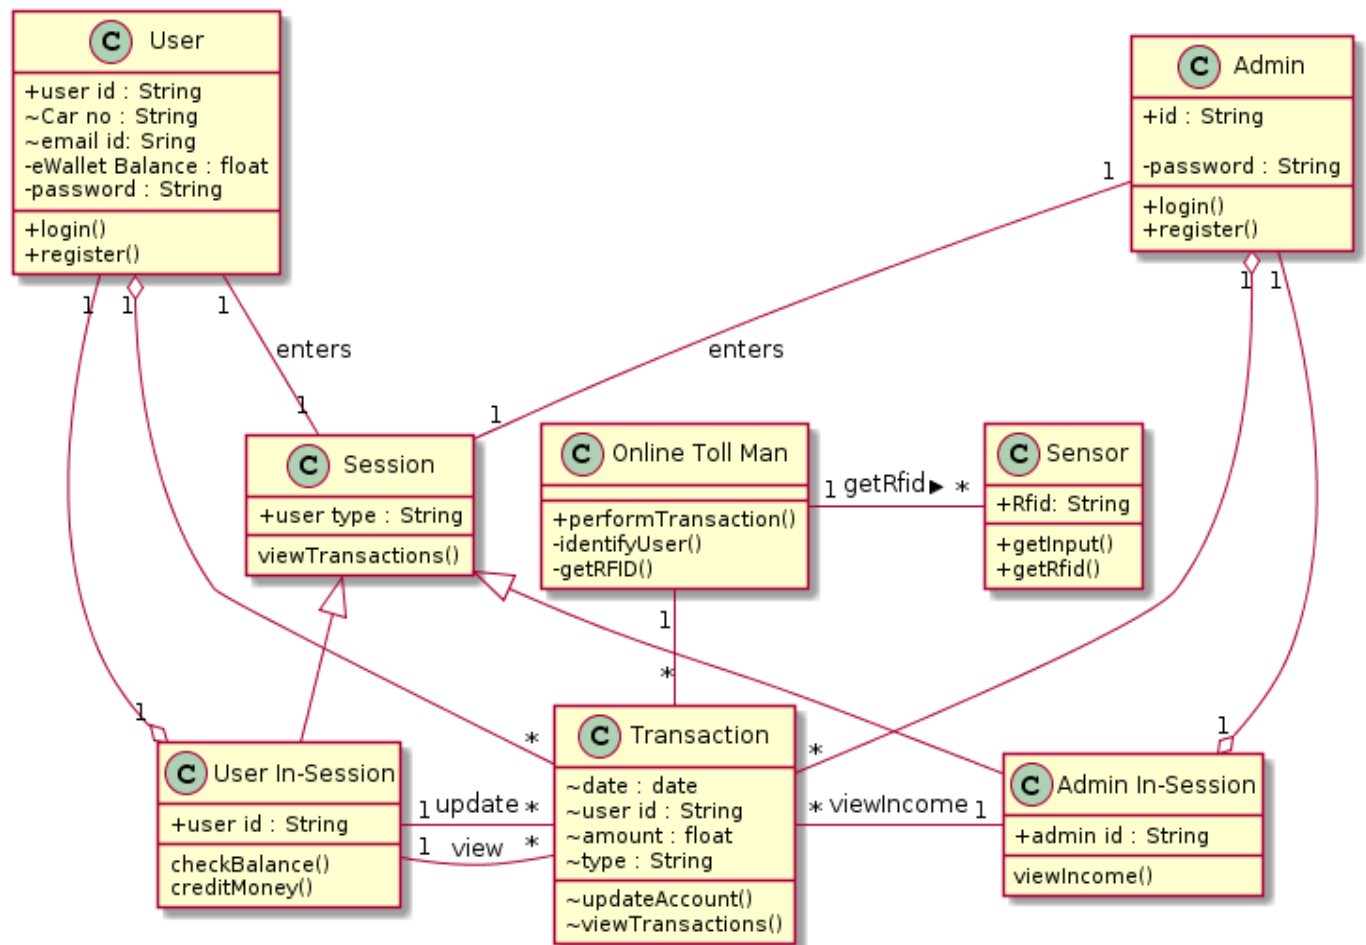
C User
+user id : String
~Car no : String
~email id: Sring
-eWallet Balance : float
-password : String
+login()
+register()

C Admin
+id : String

-password : String
+login()
+register()

1
enters
1

1 1 1
enters
1

C Session
+user type : String
viewTransactions()

C Online Toll Man
+performTransaction()
-identifyUser()
-getRFID()

1 getRfid ▸ *

C Sensor
+Rfid: String
+getInput()
+getRfid()

1 1

1
*

1
*
*

C User In-Session
+user id : String
checkBalance()
creditMoney()

1 update *
1 view *

C Transaction
~date : date
~user id : String
~amount : float
~type : String
~updateAccount()
~viewTransactions()

* viewIncome 1

1

C Admin In-Session
+admin id : String
viewIncome()